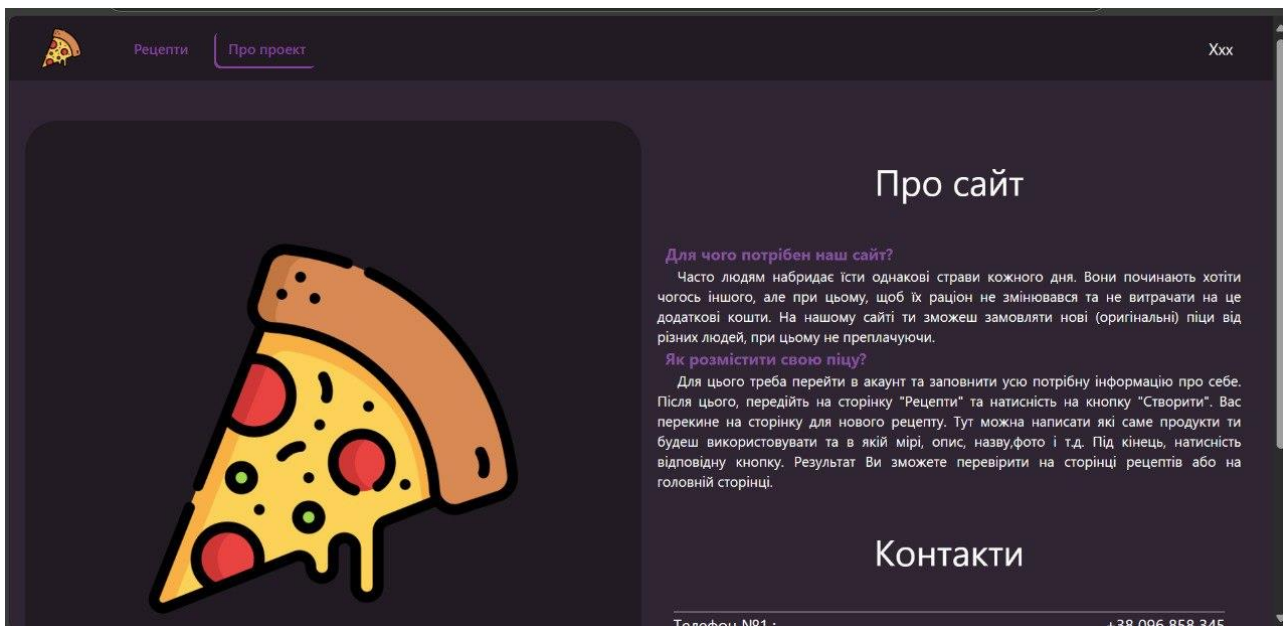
Рецепти Про проект Xxx

Про сайт

Для чого потрібен наш сайт?

Часто людям набридає їсти однакові страви кожного дня. Вони починають хотіти чогось іншого, але при цьому, щоб їх раціон не змінювався та не витрачати на це додаткові кошти. На нашому сайті ти зможеш замовляти нові (оригінальні) піци від різних людей, при цьому не преплачуючи.

Як розмістити свою піцу?

Для цього треба перейти в акаунт та заповнити усю потрібну інформацію про себе. Після цього, передійть на сторінку "Рецепти" та натисність на кнопку "Створити". Вас перекине на сторінку для нового рецепту. Тут можна написати які саме продукти ти будеш використовувати та в якій мірі, опис, назву,фото і т.д. Під кінець, натисність відповідну кнопку. Результат Ви зможете перевірити на сторінці рецептів або на головній сторінці.

Контакти

Телефон №1 : +38 096 858 345